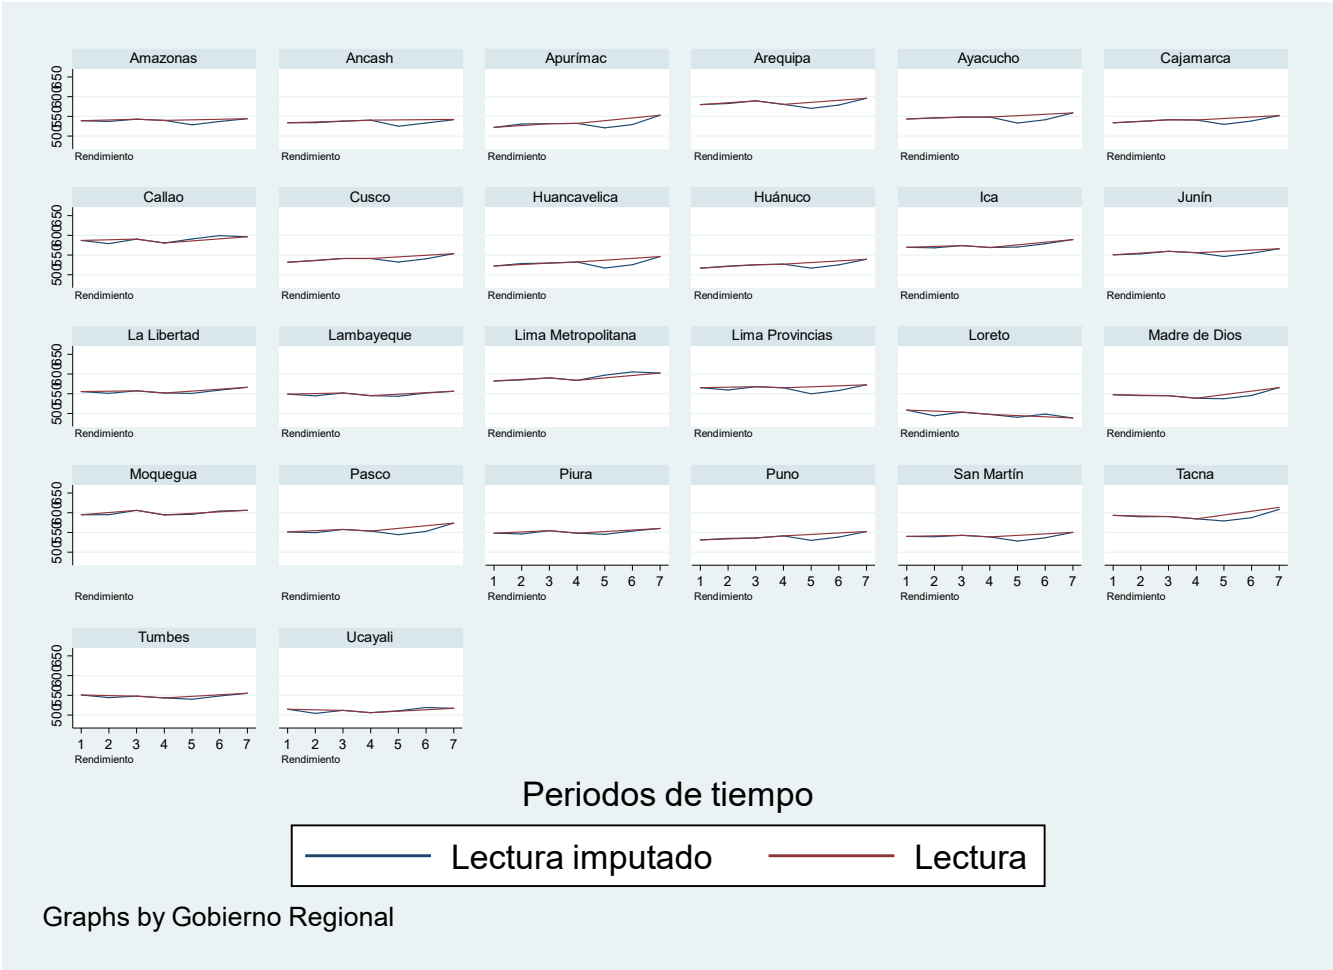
Amazonas
Ancash
Apurímac
Arequipa
Ayacucho
Cajamarca

500550600650

Rendimiento
Rendimiento
Rendimiento
Rendimiento
Rendimiento
Rendimiento

Callao
Cusco
Huancavelica
Huánuco
Ica
Junín

500550600650

Rendimiento
Rendimiento
Rendimiento
Rendimiento
Rendimiento
Rendimiento

La Libertad
Lambayeque
Lima Metropolitana
Lima Provincias
Loreto
Madre de Dios

500550600650

Rendimiento
Rendimiento
Rendimiento
Rendimiento
Rendimiento
Rendimiento

Moquegua
Pasco
Piura
Puno
San Martín
Tacna

500550600650

1 2 3 4 5 6 7
1 2 3 4 5 6 7
1 2 3 4 5 6 7
1 2 3 4 5 6 7

Rendimiento
Rendimiento
Rendimiento
Rendimiento
Rendimiento
Rendimiento

Tumbes
Ucayali

500550600650

1 2 3 4 5 6 7
1 2 3 4 5 6 7

Rendimiento
Rendimiento

Periodos de tiempo

Lectura imputado
Lectura

Graphs by Gobierno Regional